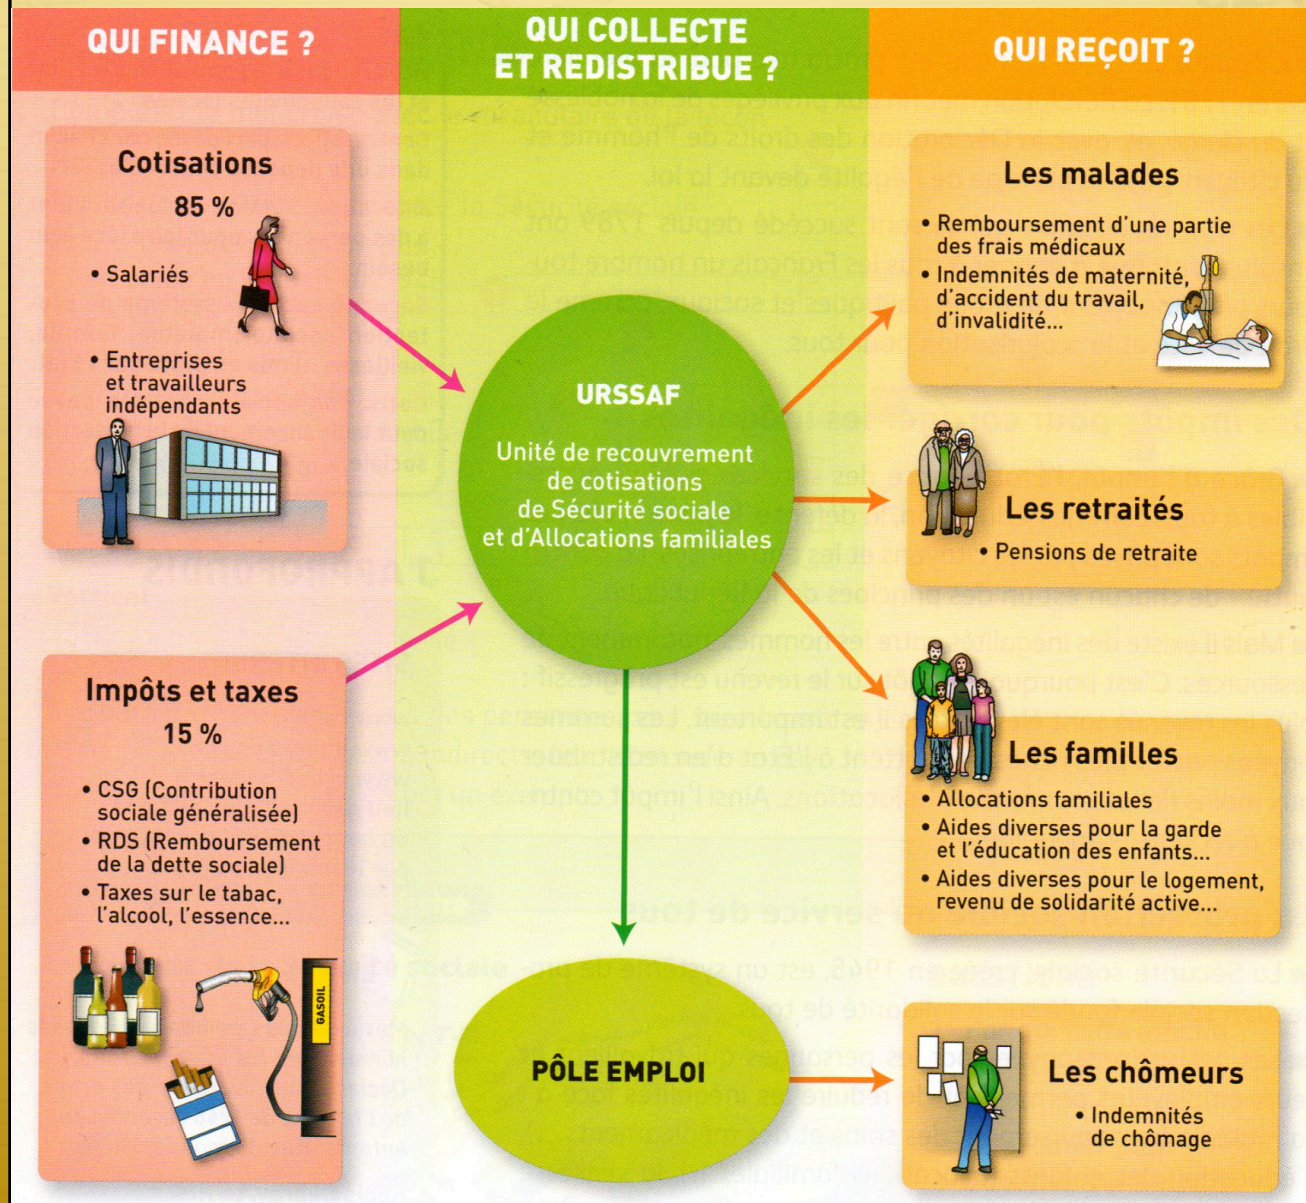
QUI FINANCE ?

QUI COLLECTE ET REDISTRIBUE ?

QUI REÇOIT ?

Cotisations
85 %

• Salariés

• Entreprises et travailleurs indépendants

Impôts et taxes
15 %

• CSG (Contribution sociale généralisée)
• RDS (Remboursement de la dette sociale)
• Taxes sur le tabac, l'alcool, l'essence...

GASOIL

URSSAF
Unité de recouvrement de cotisations de Sécurité sociale et d'Allocations familiales

PÔLE EMPLOI

Les malades
• Remboursement d'une partie des frais médicaux
• Indemnités de maternité, d'accident du travail, d'invalidité...

Les retraités
• Pensions de retraite

Les familles
• Allocations familiales
• Aides diverses pour la garde et l'éducation des enfants...
• Aides diverses pour le logement, revenu de solidarité active...

Les chômeurs
• Indemnités de chômage